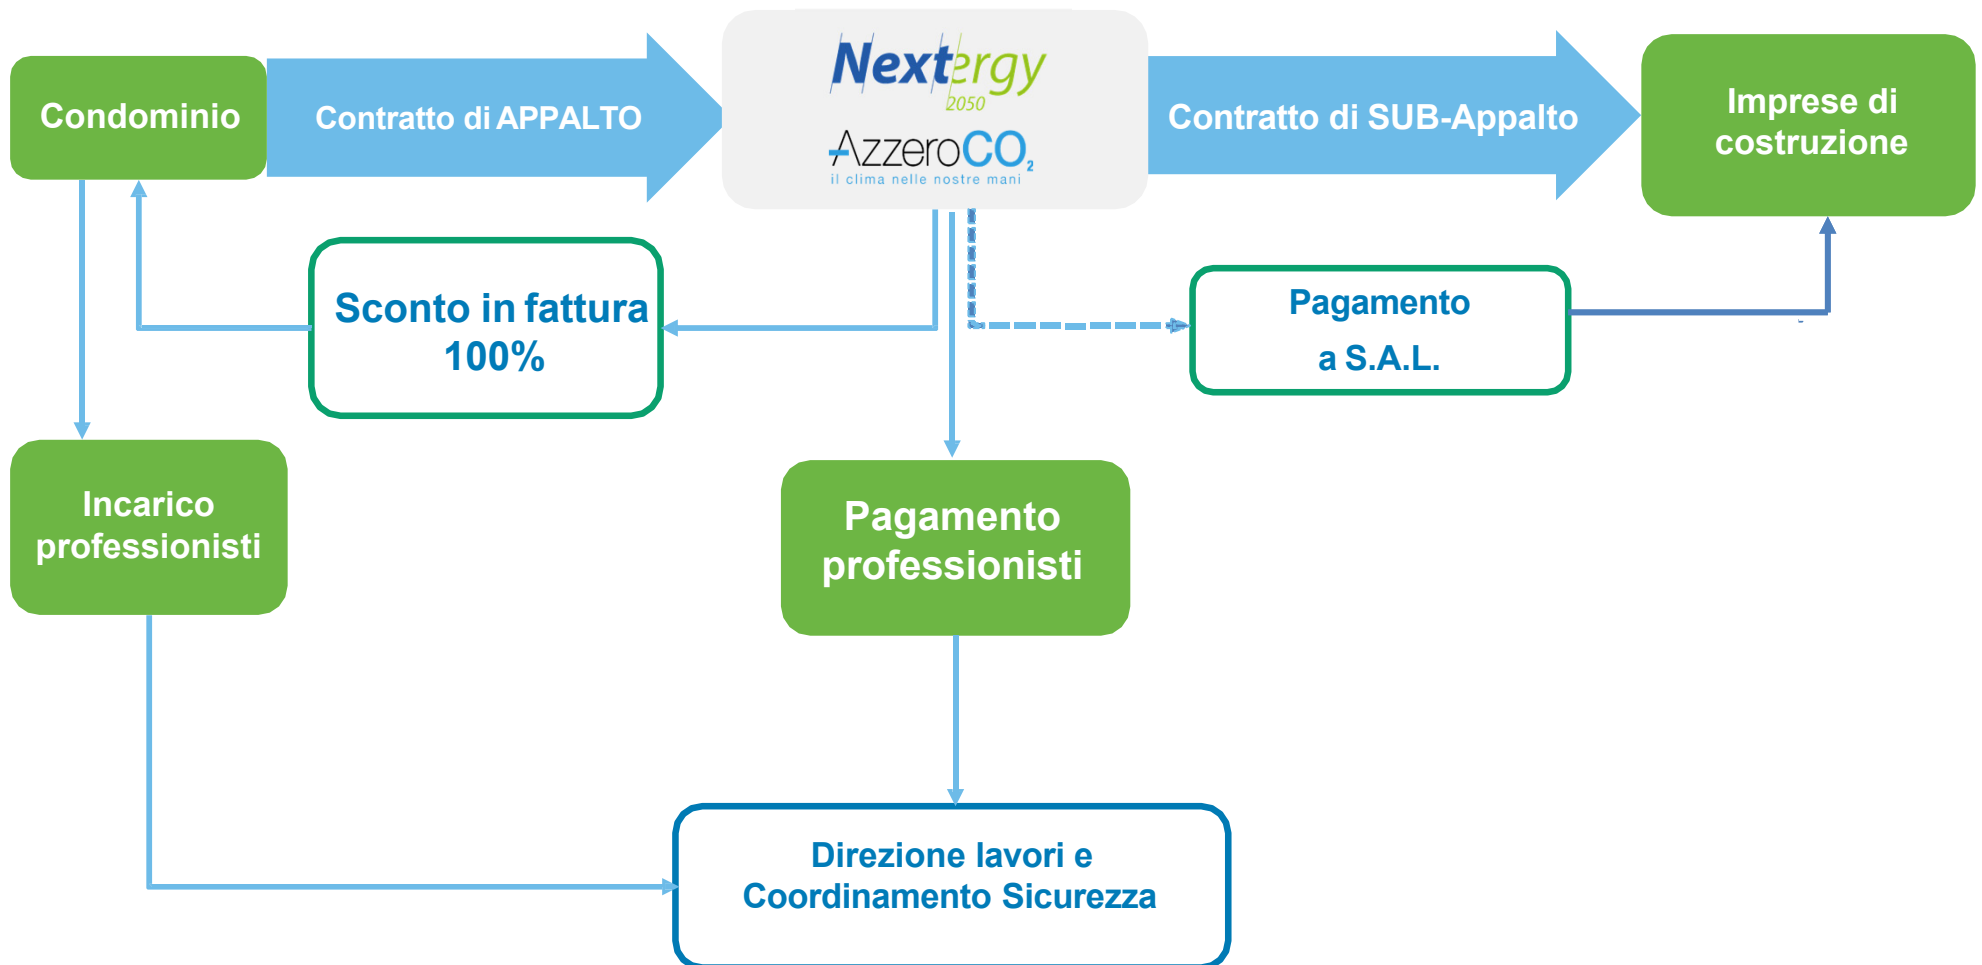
Condominio

Contratto di APPALTO

Nextergy 2050

AzzeroCO$_2$ il clima nelle nostre mani

Contratto di SUB-Appalto

Imprese di costruzione

Sconto in fattura 100%

Pagamento a S.A.L.

Incarico professionisti

Pagamento professionisti

Direzione lavori e Coordinamento Sicurezza